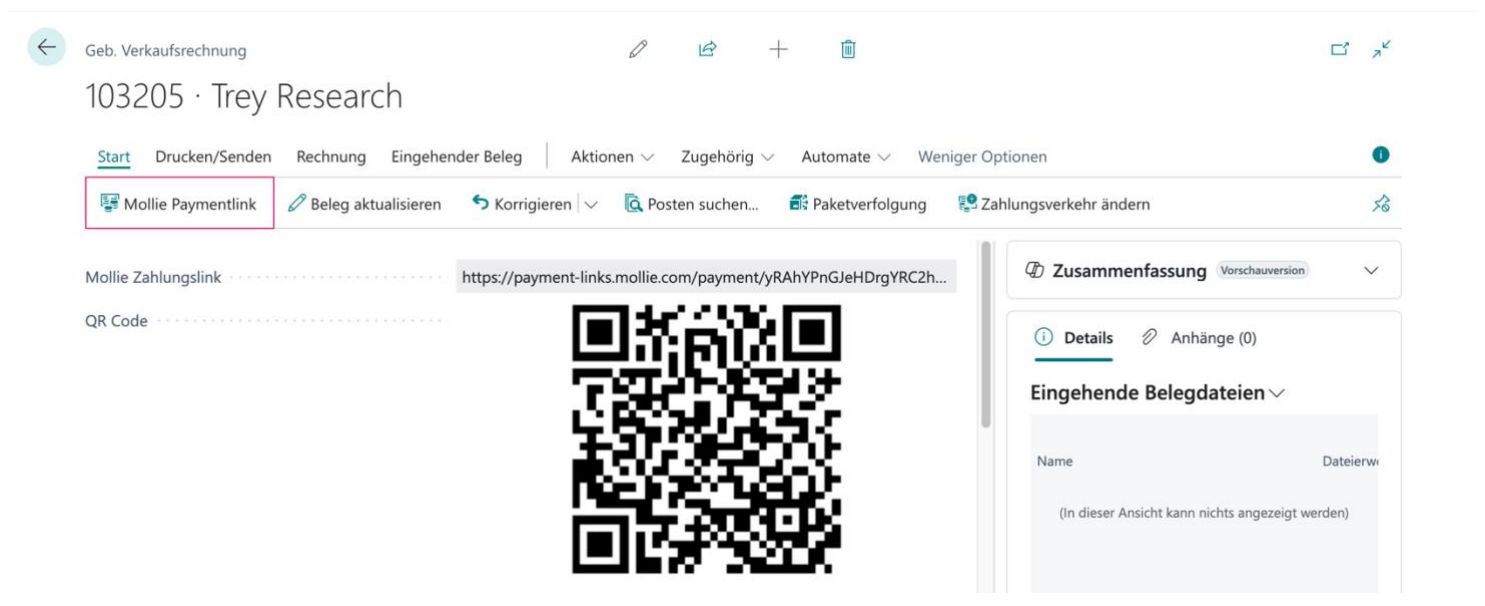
Geb. Verkaufsrechnung

103205 · Trey Research

Start Drucken/Senden Rechnung Eingehender Beleg Aktionen Zugehörig Automate Weniger Optionen

Mollie Paymentlink Beleg aktualisieren Korrigieren Posten suchen... Paketverfolgung Zahlungsverkehr ändern

Mollie Zahlungslink https://payment-links.mollie.com/payment/yRAhYPnGJeHDrgYRC2h...

QR Code

Zusammenfassung Vorschauversion

Details Anhänge (0)

Eingehende Belegdateien

Name Dateierw

(In dieser Ansicht kann nichts angezeigt werden)